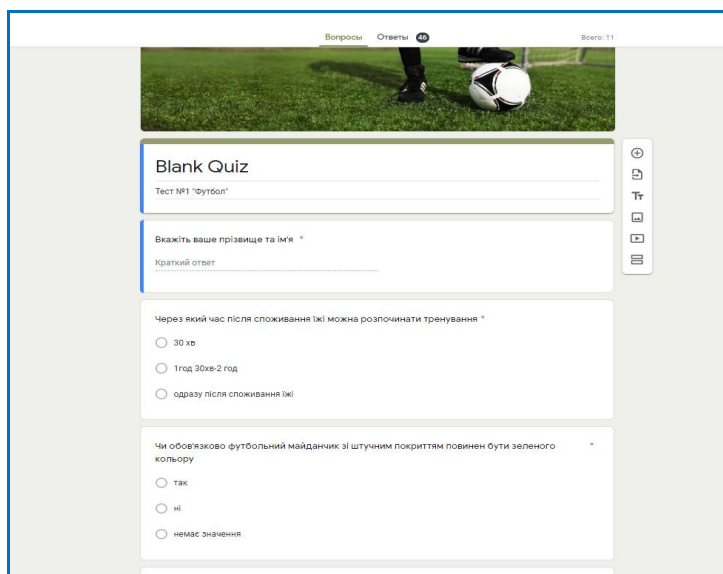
Вопросы Ответы 46 Всего: 11

Blank Quiz

Тест №1 "Футбол"

Вкажіть ваше прізвище та ім'я *

Краткий ответ

Через який час після споживання їжі можна розпочинати тренування *

30 хв

1год 30хв-2 год

одразу після споживання їжі

Чи обов'язково футбольний майданчик зі штучним покриттям повинен бути зеленого кольору *

так

ні

немає значення